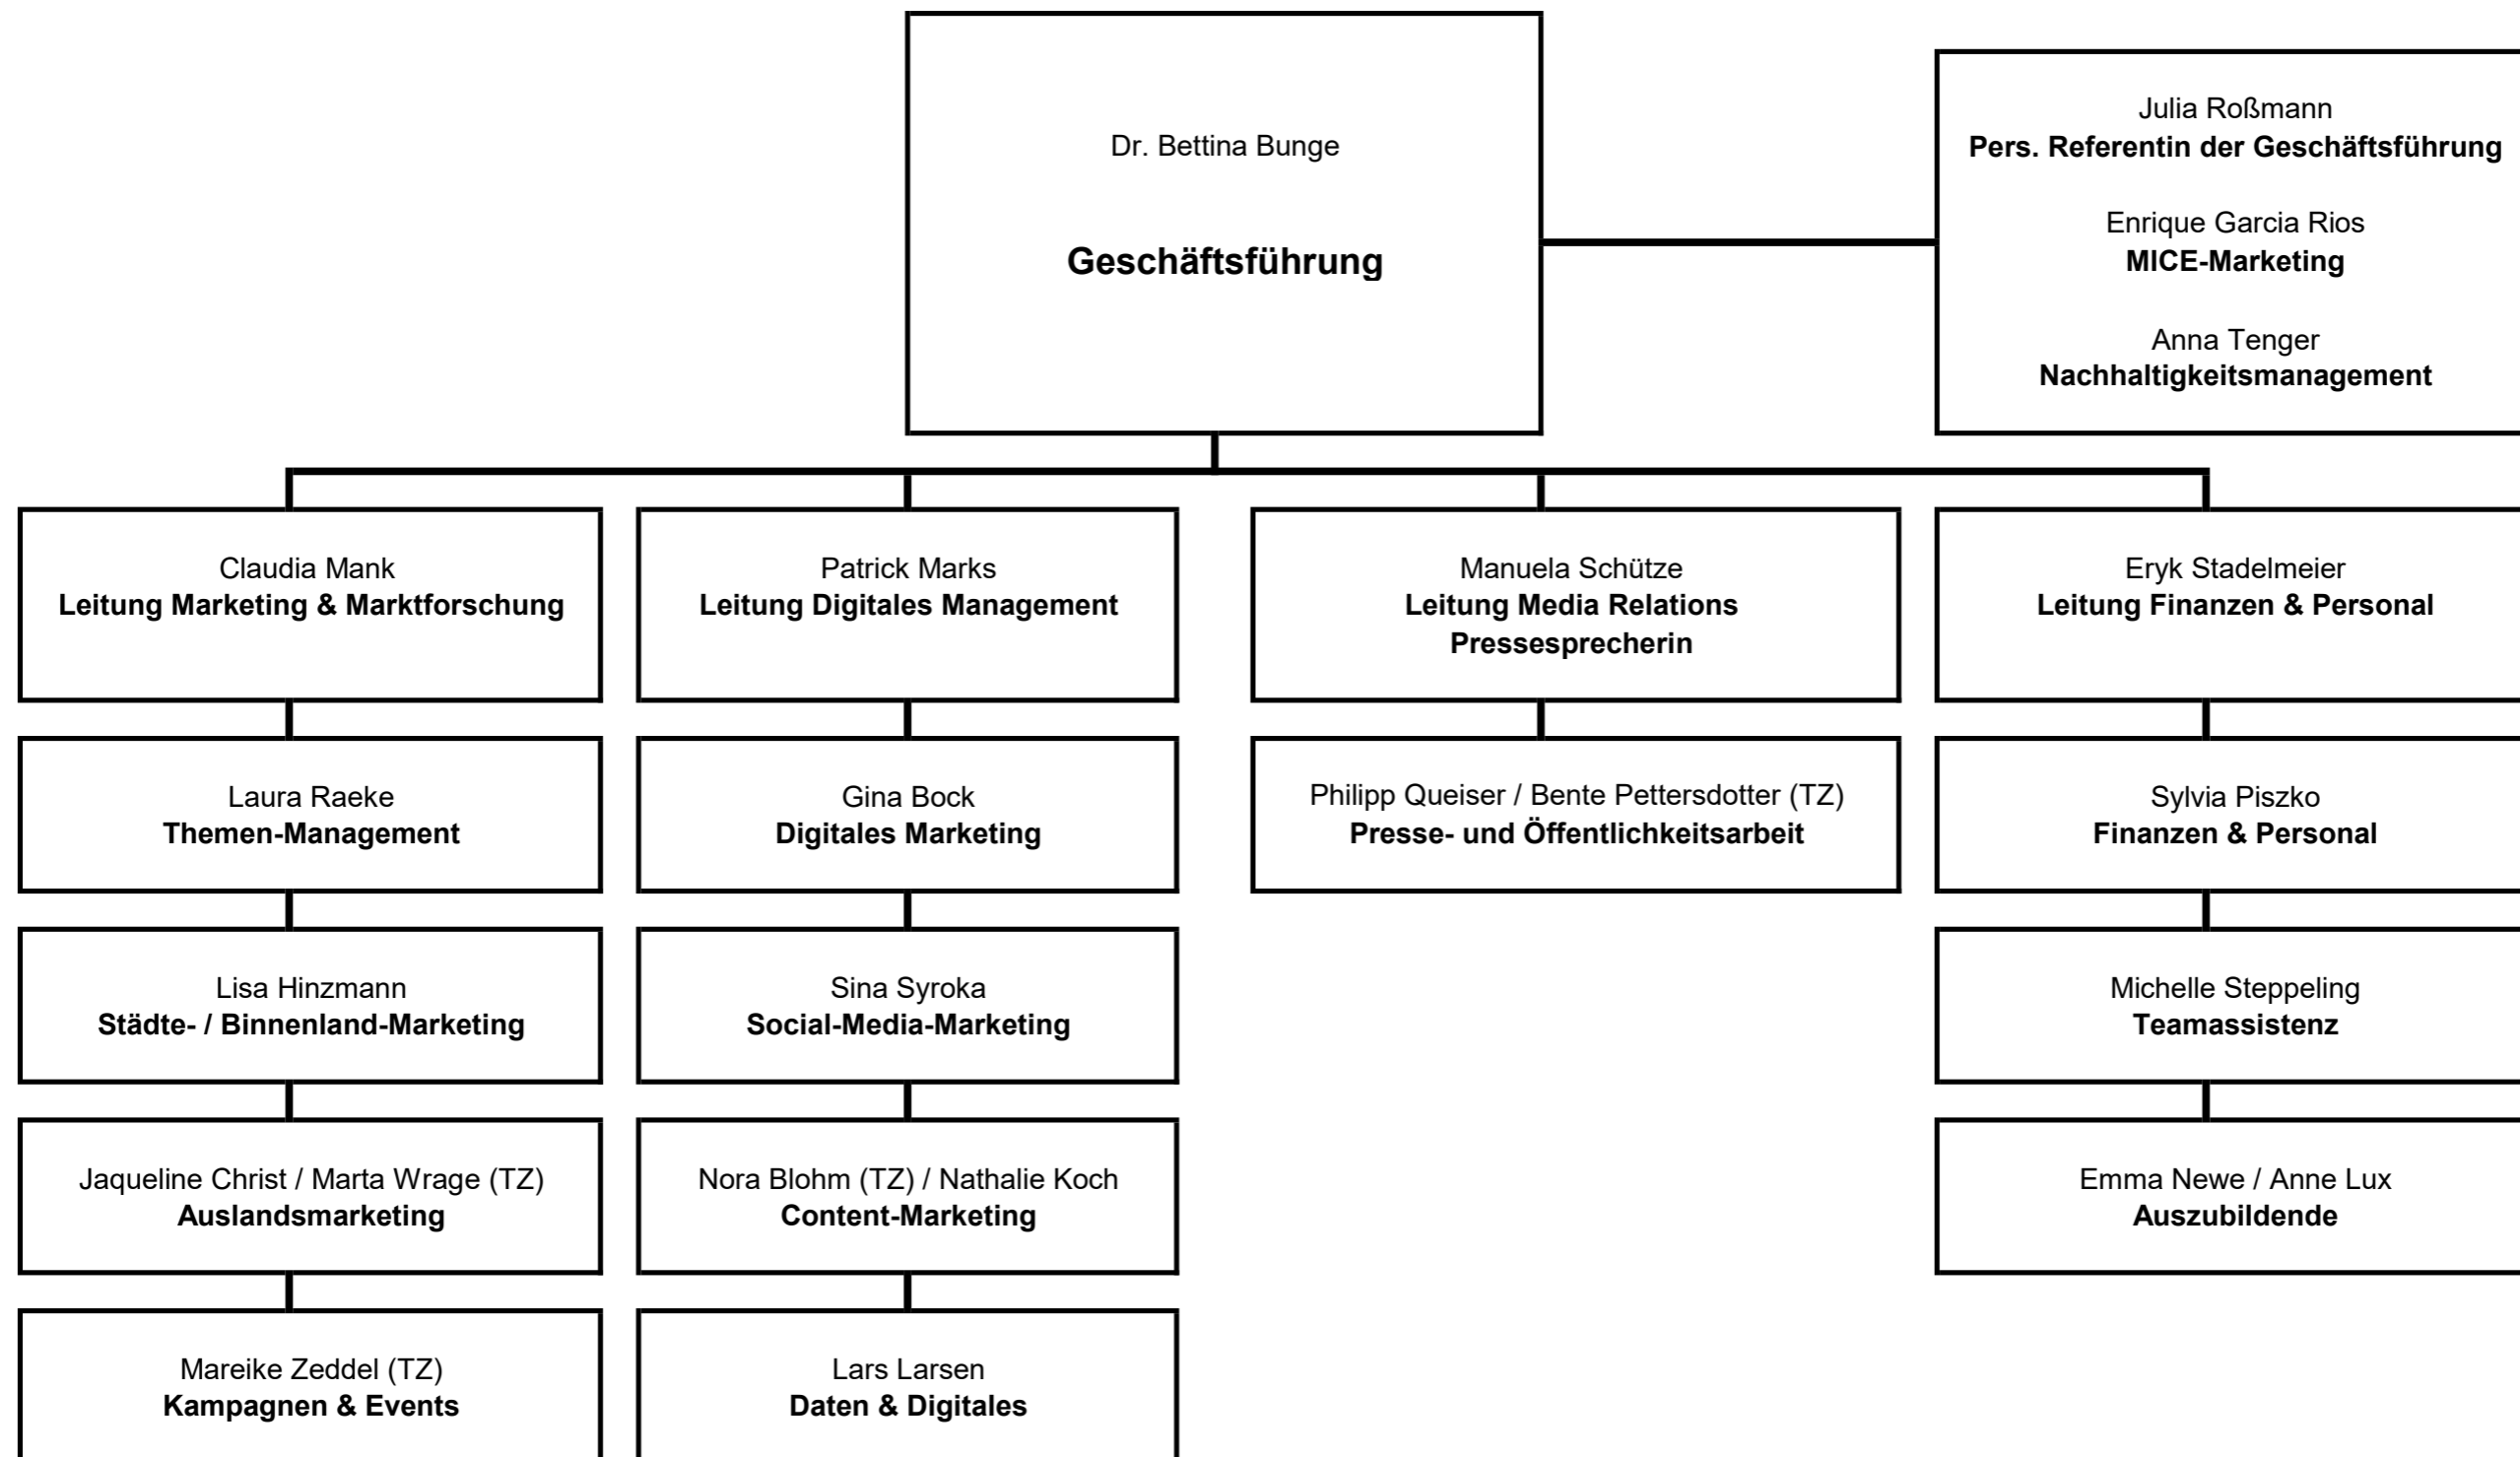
Dr. Bettina Bunge

**Geschäftsführung**

Julia Roßmann
**Pers. Referentin der Geschäftsführung**

Enrique Garcia Rios
**MICE-Marketing**

Anna Tenger
**Nachhaltigkeitsmanagement**

Claudia Mank
**Leitung Marketing & Marktforschung**

Laura Raeke
**Themen-Management**

Lisa Hinzmann
**Städte- / Binnenland-Marketing**

Jaqueline Christ / Marta Wrage (TZ)
**Auslandsmarketing**

Mareike Zeddel (TZ)
**Kampagnen & Events**

Patrick Marks
**Leitung Digitales Management**

Gina Bock
**Digitales Marketing**

Sina Syroka
**Social-Media-Marketing**

Nora Blohm (TZ) / Nathalie Koch
**Content-Marketing**

Lars Larsen
**Daten & Digitales**

Manuela Schütze
**Leitung Media Relations**
**Pressesprecherin**

Philipp Queiser / Bente Pettersdotter (TZ)
**Presse- und Öffentlichkeitsarbeit**

Eryk Stadelmeier
**Leitung Finanzen & Personal**

Sylvia Piszko
**Finanzen & Personal**

Michelle Steppeling
**Teamassistenz**

Emma Newe / Anne Lux
**Auszubildende**